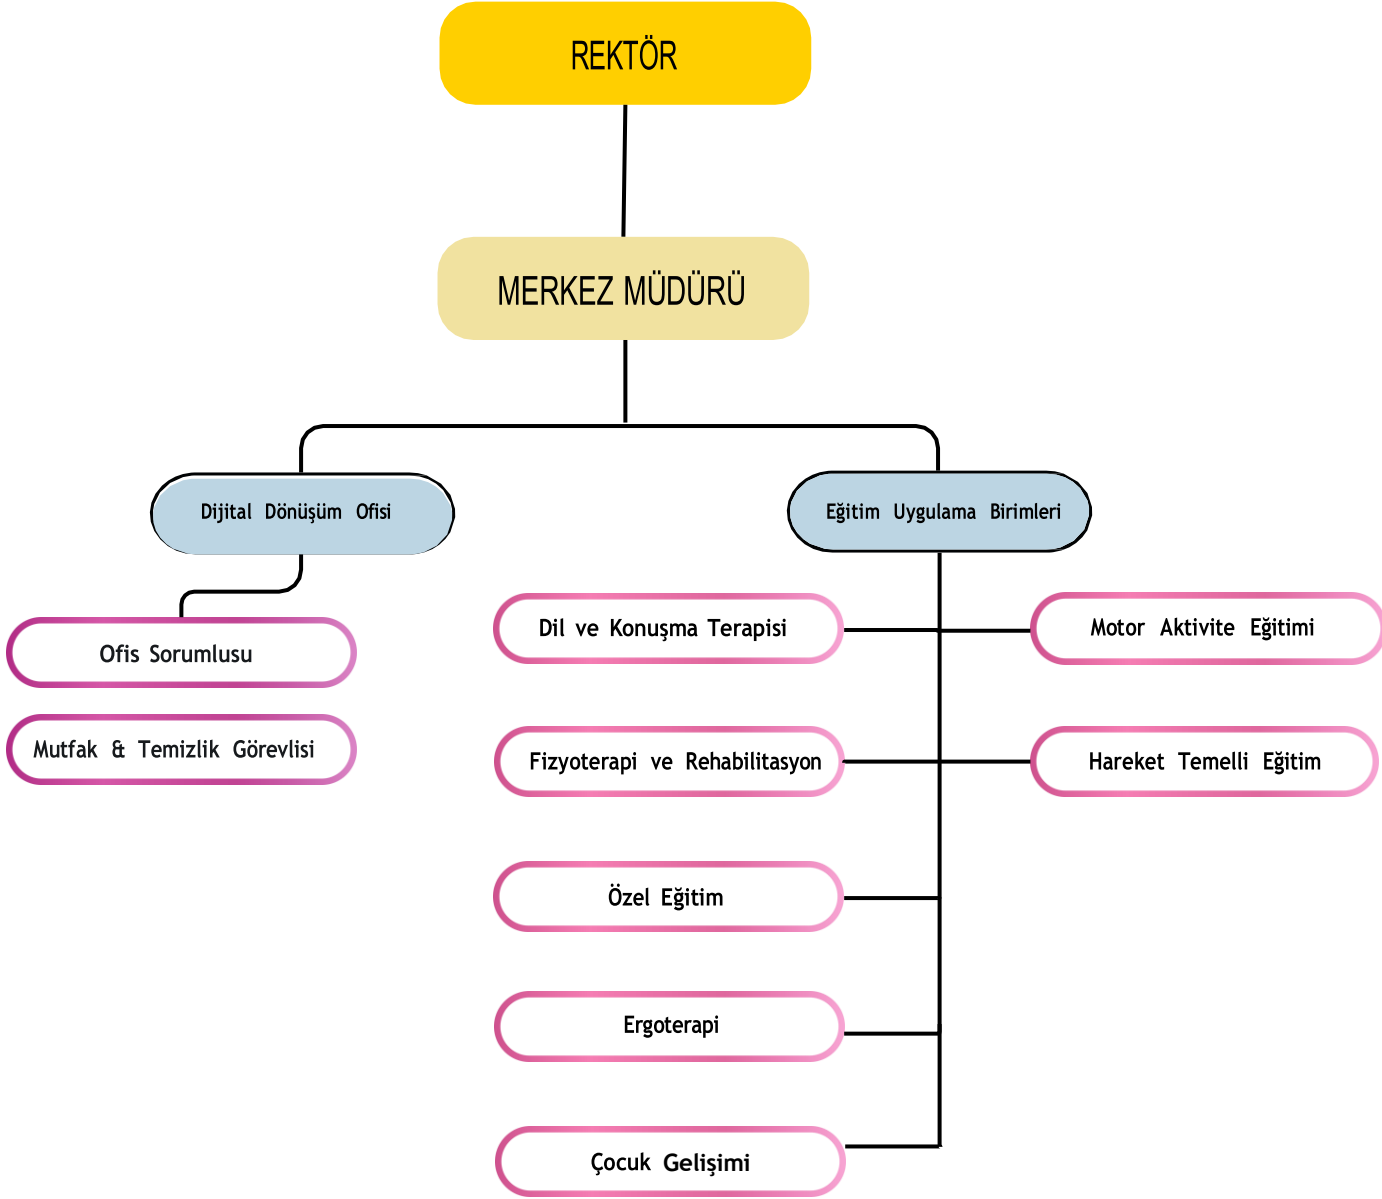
REKTÖR

MERKEZ MÜDÜRÜ

Dijital Dönüşüm Ofisi

Eğitim Uygulama Birimleri

Ofis Sorumlusu

Mutfak & Temizlik Görevlisi

Dil ve Konuşma Terapisi

Motor Aktivite Eğitimi

Fizyoterapi ve Rehabilitasyon

Hareket Temelli Eğitim

Özel Eğitim

Ergoterapi

Çocuk Gelişimi